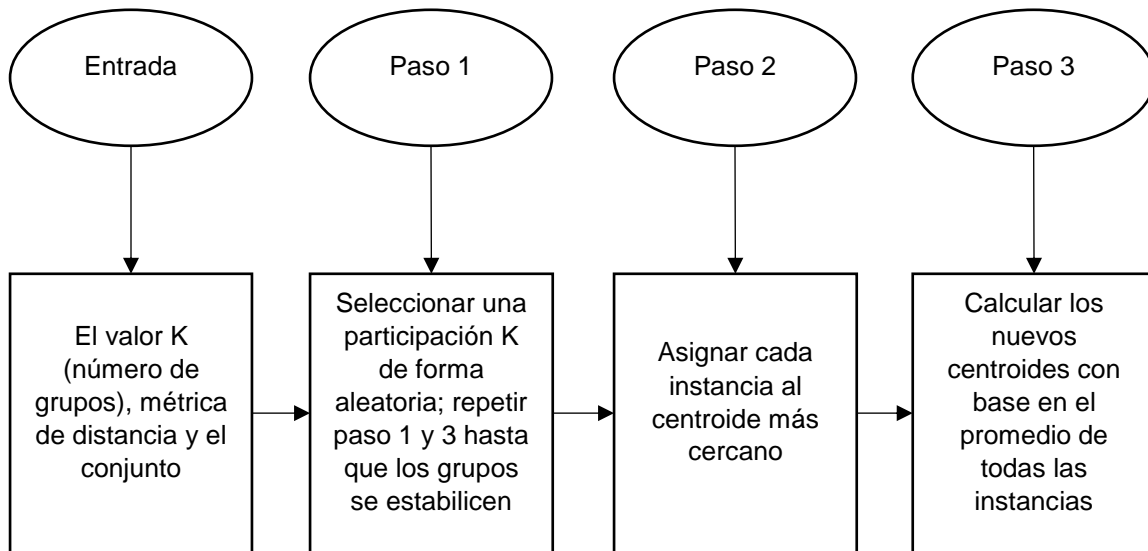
Entrada

Paso 1

Paso 2

Paso 3

El valor K (número de grupos), métrica de distancia y el conjunto

Seleccionar una participación K de forma aleatoria; repetir paso 1 y 3 hasta que los grupos se estabilicen

Asignar cada instancia al centroide más cercano

Calcular los nuevos centroides con base en el promedio de todas las instancias